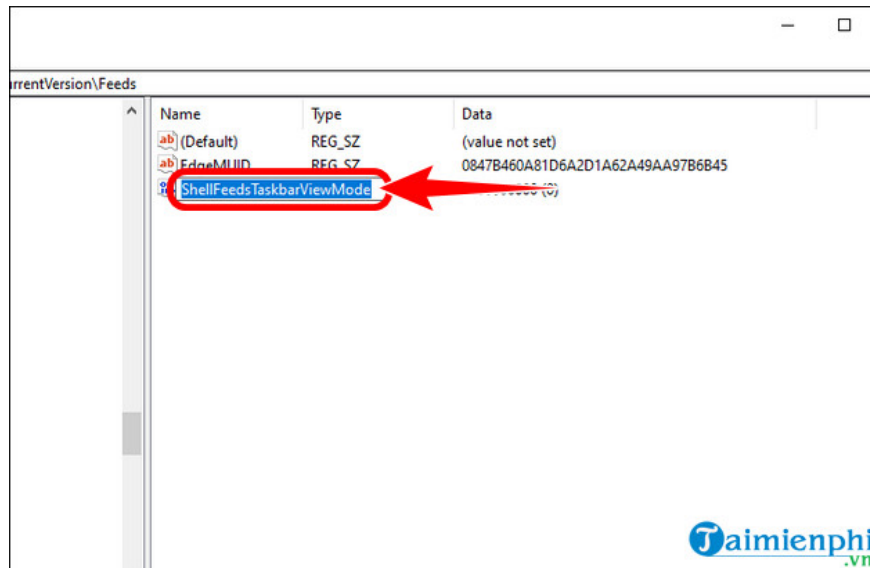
urrentVersion\Feeds

| Name | Type | Data |
|---|---|---|
| (Default) | REG_SZ | (value not set) |
| EdgeMUID | REG_SZ | 0847B460A81D6A2D1A62A49AA97B6B45 |
| ShellFeedsTaskbarViewMode | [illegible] | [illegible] (0) |

Taimienphi.vn